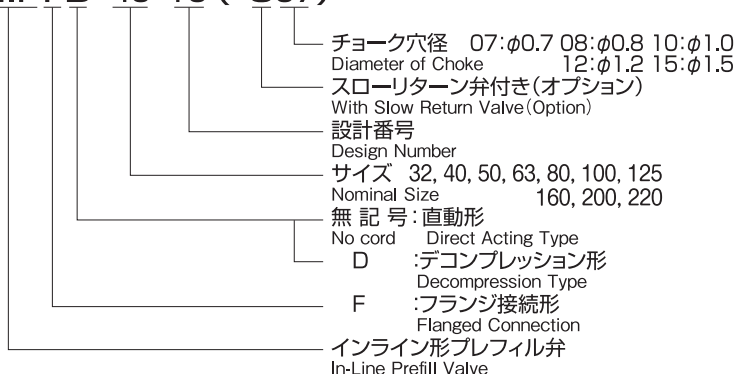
チョーク穴径 07:$\phi$0.7 08:$\phi$0.8 10:$\phi$1.0
Diameter of Choke 12:$\phi$1.2 15:$\phi$1.5
スローリターン弁付き(オプション)
With Slow Return Valve(Option)
設計番号
Design Number
サイズ 32, 40, 50, 63, 80, 100, 125
Nominal Size 160, 200, 220
無 記 号:直動形
No cord Direct Acting Type
D :デコンプレッション形
Decompression Type
F :フランジ接続形
Flanged Connection
インライン形プレフィル弁
In-Line Prefill Valve